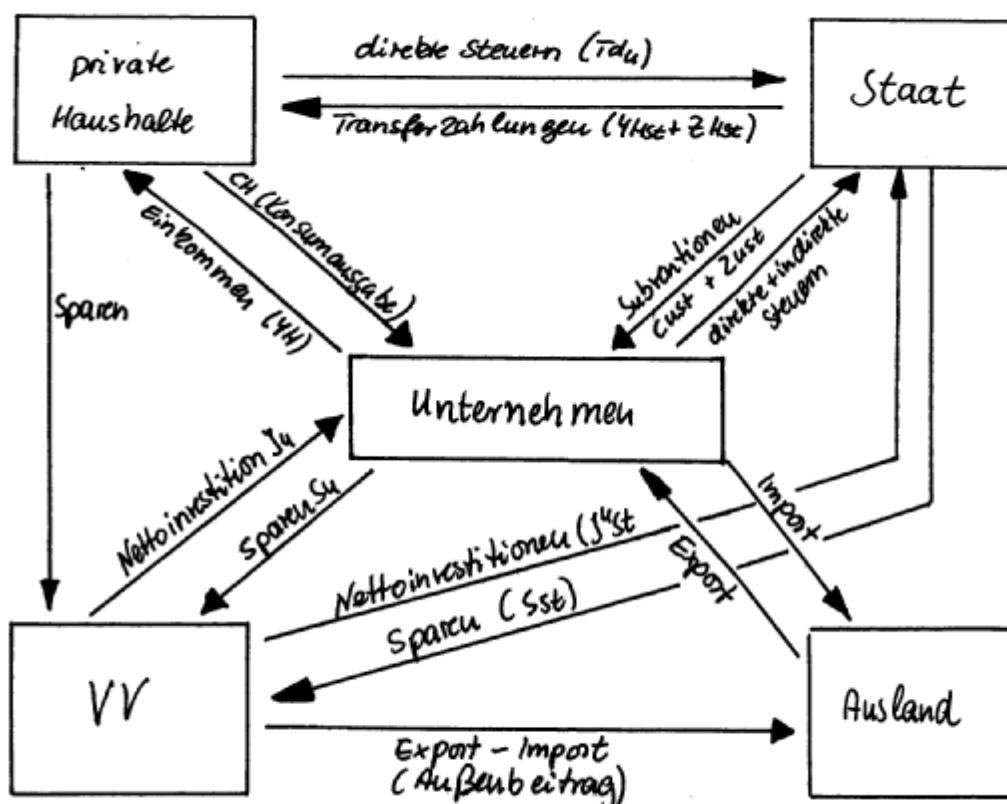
private Haushalte

direkte Steuern (Tdu)

Transferzahlungen (YHst+ ZHst)

Staat

CH (Konsumausgabe)

Einkommen (YH)

Sparen

Subventionen Cust + Zust

direkte+indirekte Steuern

Unternehmen

Nettoinvestition Ju

Sparen Su

Import

Export

Nettoinvestitionen (J^ust

Sparen (Sst)

VV

Ausland

Export – Import (Außenbeitrag)